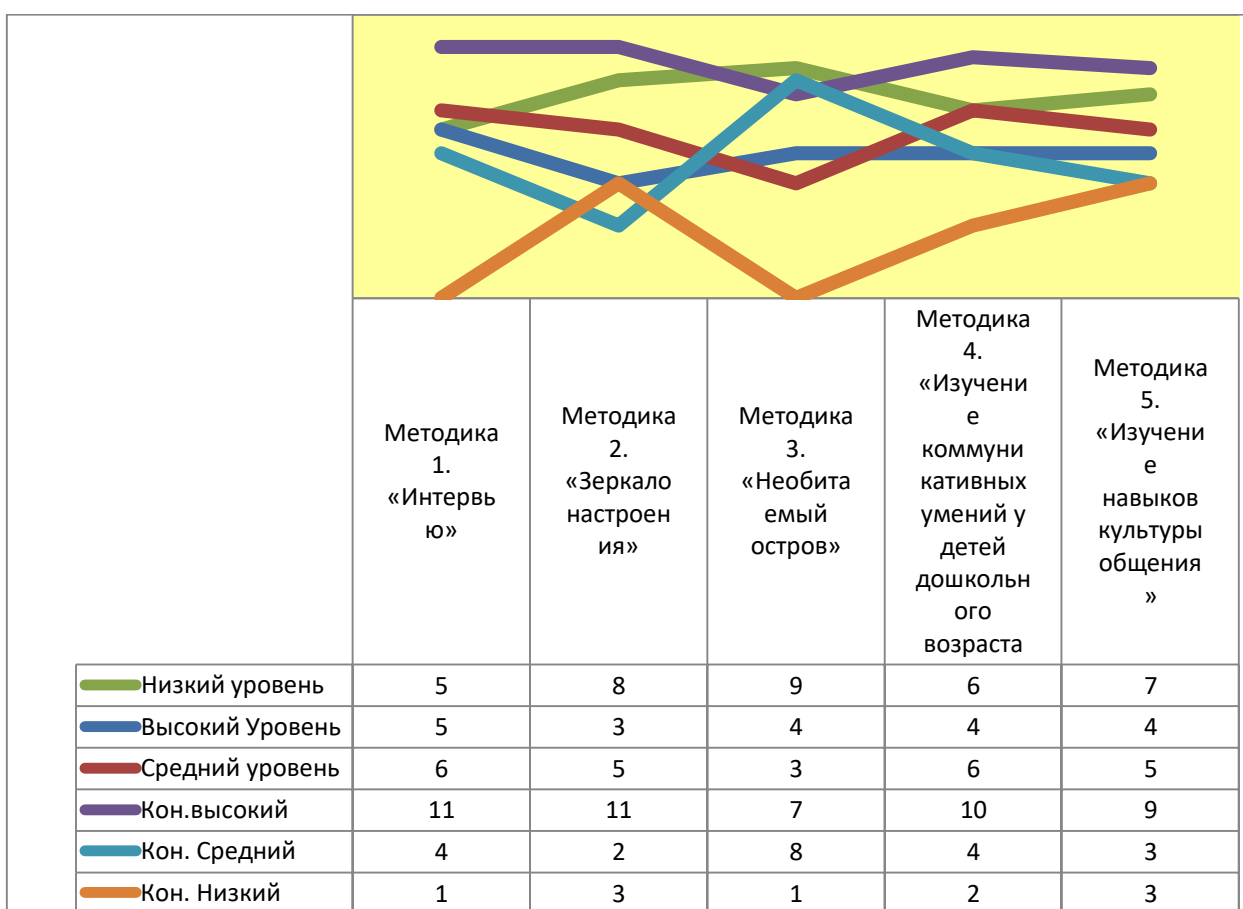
|  | Методика 1. «Интервью» | Методика 2. «Зеркало настроения» | Методика 3. «Необитаемый остров» | Методика 4. «Изучение коммуникативных умений у детей дошкольного возраста | Методика 5. «Изучение навыков культуры общения» |
|---|---|---|---|---|---|
| Низкий уровень | 5 | 8 | 9 | 6 | 7 |
| Высокий Уровень | 5 | 3 | 4 | 4 | 4 |
| Средний уровень | 6 | 5 | 3 | 6 | 5 |
| Кон.высокий | 11 | 11 | 7 | 10 | 9 |
| Кон. Средний | 4 | 2 | 8 | 4 | 3 |
| Кон. Низкий | 1 | 3 | 1 | 2 | 3 |